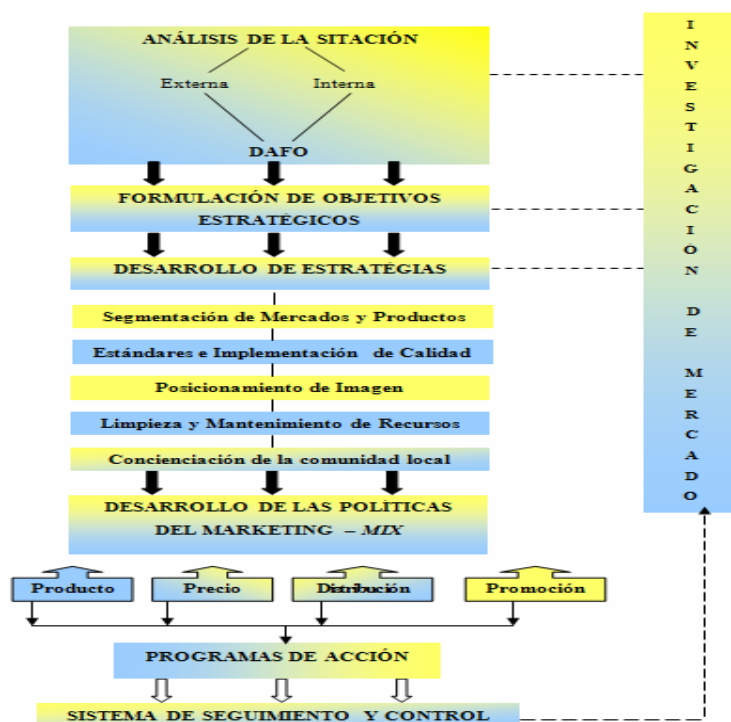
ANÁLISIS DE LA SITACIÓN

Externa

Interna

DAFO

FORMULACIÓN DE OBJETIVOS ESTRATÉGICOS

DESARROLLO DE ESTRATÉGIAS

Segmentación de Mercados y Productos

Estándares e Implementación de Calidad

Posicionamiento de Imagen

Limpieza y Mantenimiento de Recursos

Concienciación de la comunidad local

DESARROLLO DE LAS POLÍTICAS DEL MARKETING – MIX

Producto

Precio

Distribución

Promoción

PROGRAMAS DE ACCIÓN

SISTEMA DE SEGUIMIENTO Y CONTROL

I N V E S T I G A C I Ó N D E M E R C A D O